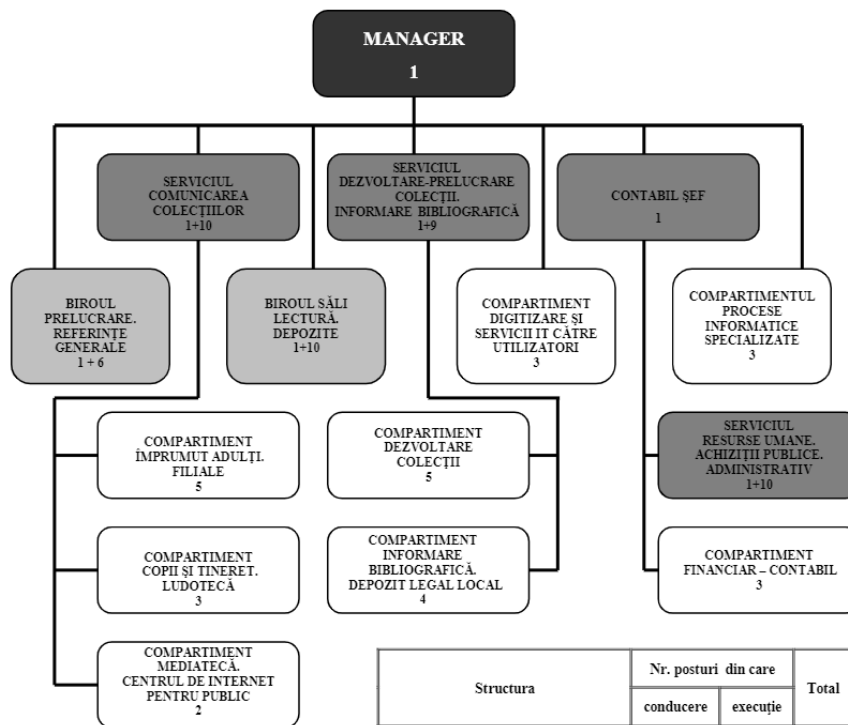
MANAGER
1

SERVICIUL COMUNICAREA COLECȚIILOR
1+10

SERVICIUL DEZVOLTARE-PRELUCRARE COLECȚII. INFORMARE BIBLIOGRAFICĂ
1+9

CONTABIL ȘEF
1

BIROUL PRELUCRARE. REFERINȚE GENERALE
1 + 6

BIROUL SĂLI LECTURĂ. DEPOZITE
1+10

COMPARTIMENT DIGITIZARE ȘI SERVICII IT CĂTRE UTILIZATORI
3

COMPARTIMENTUL PROCESE INFORMATICE SPECIALIZATE
3

COMPARTIMENT ÎMPRUMUT ADULȚI. FILIALE
5

COMPARTIMENT DEZVOLTARE COLECȚII
5

SERVICIUL RESURSE UMANE. ACHIZIȚII PUBLICE. ADMINISTRATIV
1+10

COMPARTIMENT COPII ȘI TINERET. LUDOTECĂ
3

COMPARTIMENT INFORMARE BIBLIOGRAFICĂ. DEPOZIT LEGAL LOCAL
4

COMPARTIMENT FINANCIAR – CONTABIL
3

COMPARTIMENT MEDIATECĂ. CENTRUL DE INTERNET PENTRU PUBLIC
2

| Structura | Nr. posturi din care | | Total |
|---|---|---|---|
| | conducere | execuție | |